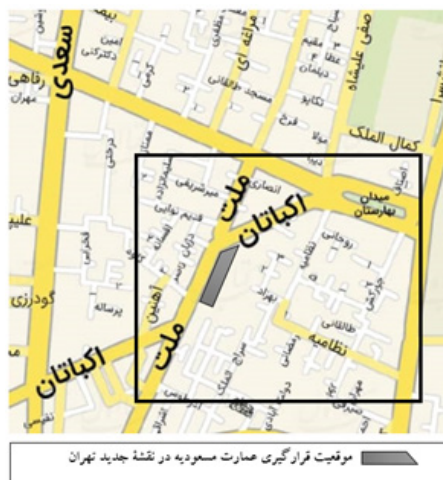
سعدی

رفاهی

امین لشکر

مراغه ای

صفی علیشاه

کمال الملک

ملت

اکباتان

میدان بهارستان

انصاری

میرشریفی

قدیم نوابی

اکباتان

ملت

گودرزی

پرساله

نظامیه

طالقانی

مهران

علیم

موقعیت قرارگیری عمارت مسعودیه در نقشۀ جدید تهران